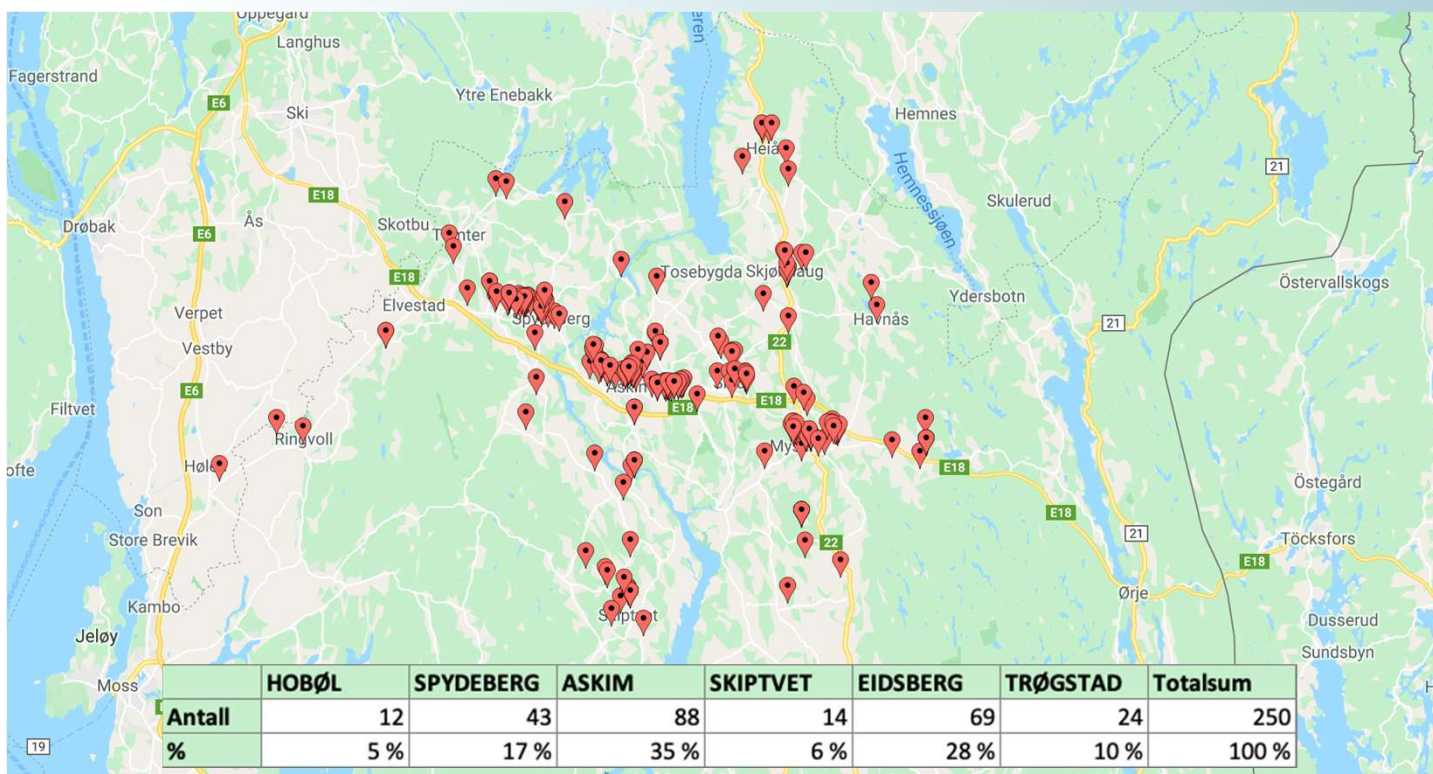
Oppegård
Langhus
Fagerstrand
E6
Ski
Ytre Enebakk
Hemnes
Heiå
21
Drøbak
Ås
E6
E18
Skotbu
Tenter
Hemnessjøen
Skulerud
Tosebygda Skjønhaug
Verpet
E18
Elvestad
Spydeberg
Havnås
Ydersbotn
Östervallskogs
21
Vestby
22
Askim
E6
Filtvet
E18
E18
Ringvoll
Hølen
ofte
Mysen
E18
Son
Store Brevik
E18
Östegård
21
Töcksfors
22
E18
Kambo
Ørje
Skiptvet
Jeløy
Dusserud
Moss
Sundsbyn
19

| | HOBØL | SPYDEBERG | ASKIM | SKIPTVET | EIDSBERG | TRØGSTAD | Totalsum |
|---|---|---|---|---|---|---|---|
| Antall | 12 | 43 | 88 | 14 | 69 | 24 | 250 |
| % | 5 % | 17 % | 35 % | 6 % | 28 % | 10 % | 100 % |